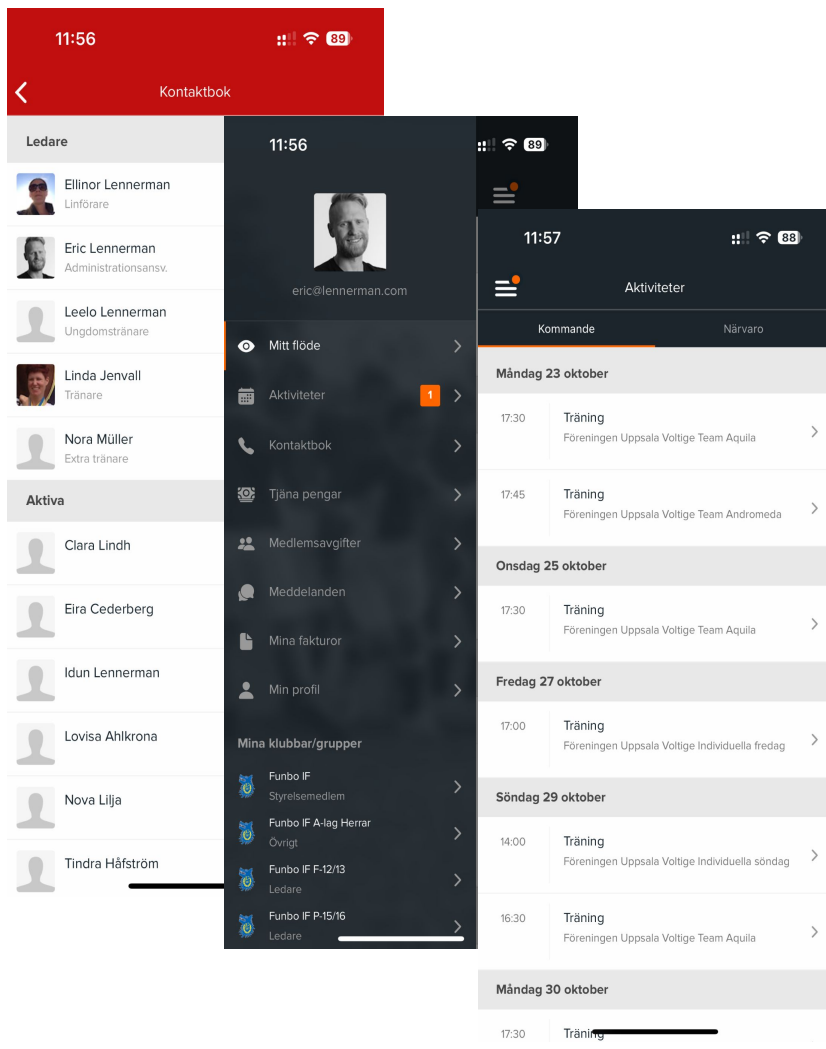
11:56 89

Kontaktbok

Ledare

Ellinor Lennerman
Linförare

Eric Lennerman
Administrationsansv.

Leelo Lennerman
Ungdomstränare

Linda Jenvall
Tränare

Nora Müller
Extra tränare

Aktiva

Clara Lindh

Eira Cederberg

Idun Lennerman

Lovisa Ahlkrona

Nova Lilja

Tindra Håfström

11:56

eric@lennerman.com

Mitt flöde

Aktiviteter 1

Kontaktbok

Tjäna pengar

Medlemsavgifter

Meddelanden

Mina fakturor

Min profil

Mina klubbar/grupper

Funbo IF
Styrelsemedlem

Funbo IF A-lag Herrar
Övrigt

Funbo IF F-12/13
Ledare

Funbo IF P-15/16
Ledare

89

11:57 88

Aktiviteter

Kommande

Närvaro

Måndag 23 oktober

17:30 Träning
Föreningen Uppsala Voltige Team Aquila

17:45 Träning
Föreningen Uppsala Voltige Team Andromeda

Onsdag 25 oktober

17:30 Träning
Föreningen Uppsala Voltige Team Aquila

Fredag 27 oktober

17:00 Träning
Föreningen Uppsala Voltige Individuella fredag

Söndag 29 oktober

14:00 Träning
Föreningen Uppsala Voltige Individuella söndag

16:30 Träning
Föreningen Uppsala Voltige Team Aquila

Måndag 30 oktober

17:30 Träning